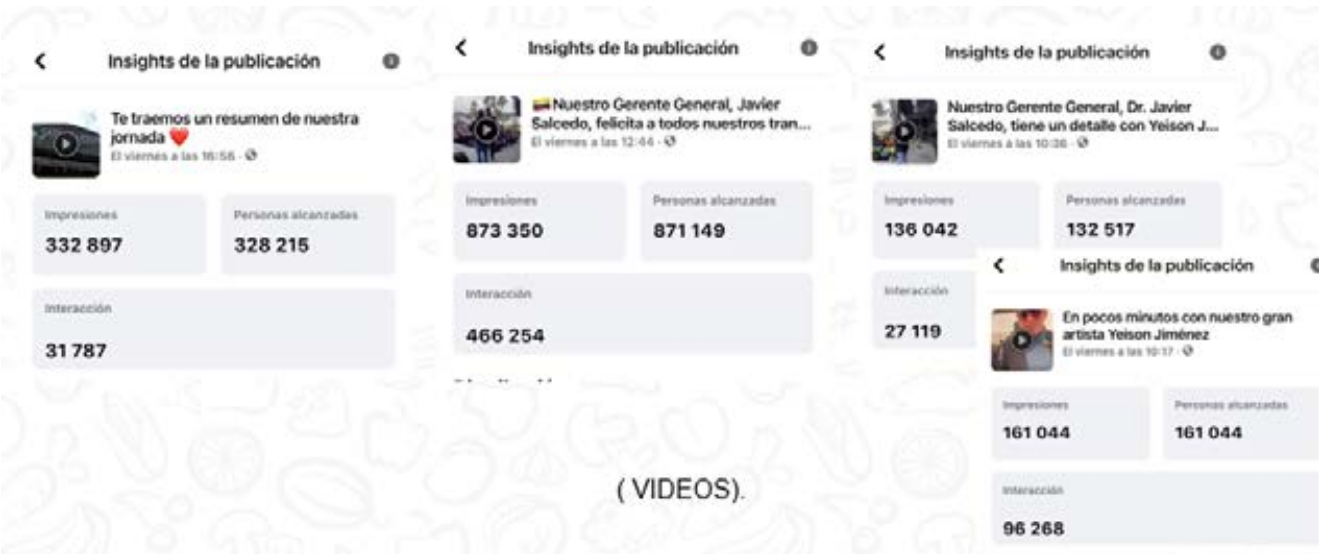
Insights de la publicación

Te traemos un resumen de nuestra jornada ❤️
El viernes a las 16:56 · 

Impresiones
332 897

Personas alcanzadas
328 215

Interacción
31 787

Insights de la publicación

Nuestro Gerente General, Javier Salcedo, felicita a todos nuestros tran...
El viernes a las 12:44 · 

Impresiones
873 350

Personas alcanzadas
871 149

Interacción
466 254

Insights de la publicación

Nuestro Gerente General, Dr. Javier Salcedo, tiene un detalle con Yeison J...
El viernes a las 10:36 · 

Impresiones
136 042

Personas alcanzadas
132 517

Interacción
27 119

Insights de la publicación

En pocos minutos con nuestro gran artista Yeison Jiménez
El viernes a las 10:17 · 

Impresiones
161 044

Personas alcanzadas
161 044

Interacción
96 268

( VIDEOS).